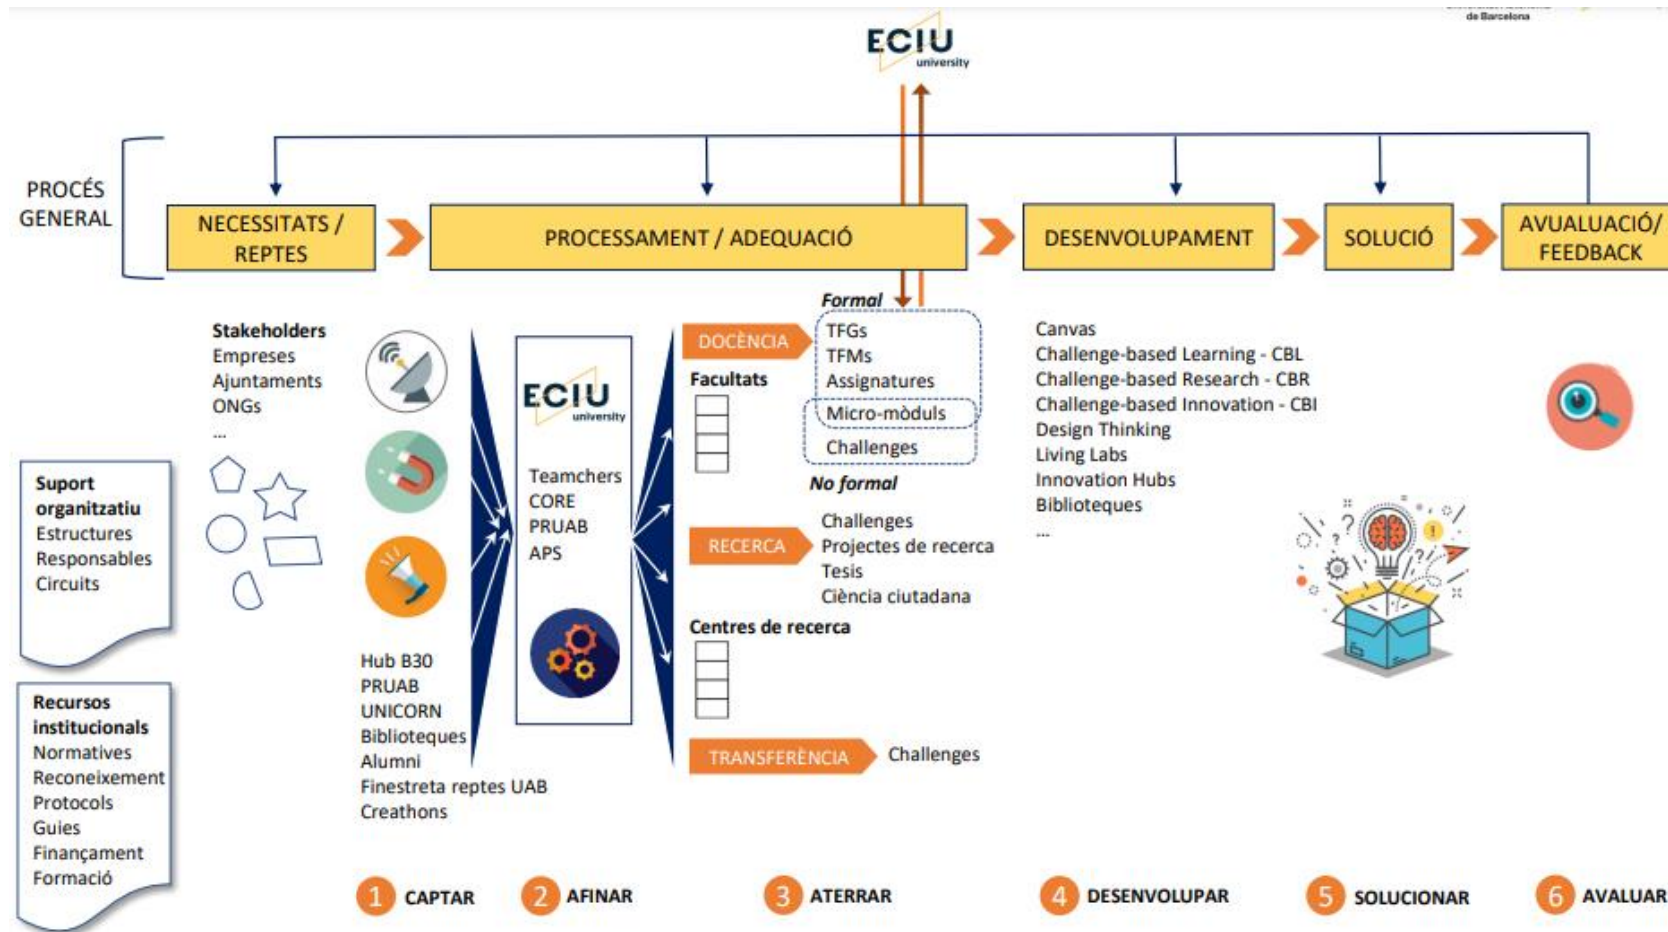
de Barcelona

ECIU university

PROCÉS GENERAL

NECESSITATS / REPTES

PROCESSAMENT / ADEQUACIÓ

DESENVOLUPAMENT

SOLUCIÓ

AVUALUACIÓ/ FEEDBACK

Stakeholders
Empreses
Ajuntaments
ONGs
...

Suport organitzatiu
Estructures
Responsables
Circuits

Recursos institucionals
Normatives
Reconeixement
Protocols
Guies
Finançament
Formació

Hub B30
PRUAB
UNICORN
Biblioteques
Alumni
Finestreta reptes UAB
Creathons

ECIU university

Teamchers
CORE
PRUAB
APS

Formal

DOCÈNCIA

Facultats

TFGs
TFMs
Assignatures
Micro-mòduls
Challenges

No formal

RECERCA

Challenges
Projectes de recerca
Tesis
Ciència ciutadana

Centres de recerca

TRANSFERÈNCIA

Challenges

Canvas
Challenge-based Learning - CBL
Challenge-based Research - CBR
Challenge-based Innovation - CBI
Design Thinking
Living Labs
Innovation Hubs
Biblioteques
...

1 CAPTAR
2 AFINAR
3 ATERRAR
4 DESENVOLUPAR
5 SOLUCIONAR
6 AVALUAR